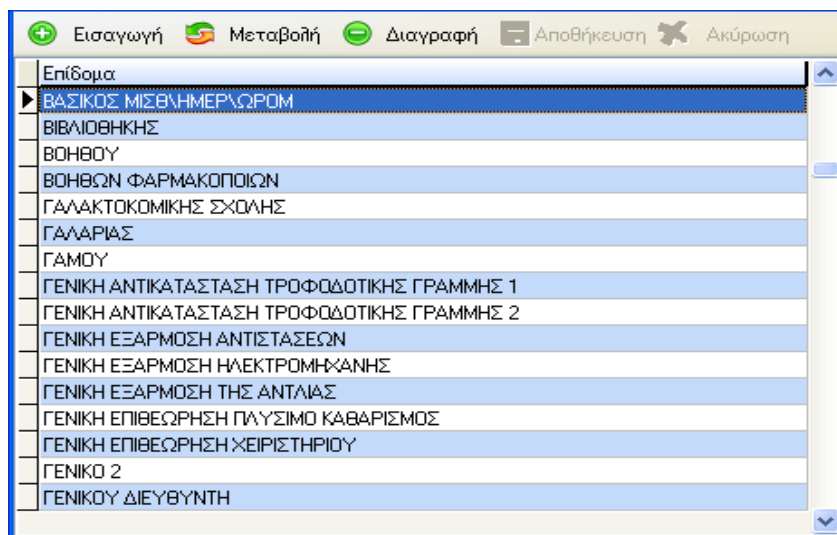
Εισαγωγή Μεταβολή Διαγραφή Αποθήκευση Ακύρωση

| Επίδομα |
|---|
| ΒΑΣΙΚΟΣ ΜΙΣΘ\ΗΜΕΡ\ΩΡΟΜ |
| ΒΙΒΛΙΟΘΗΚΗΣ |
| ΒΟΗΘΟΥ |
| ΒΟΗΘΩΝ ΦΑΡΜΑΚΟΠΟΙΩΝ |
| ΓΑΛΑΚΤΟΚΟΜΙΚΗΣ ΣΧΟΛΗΣ |
| ΓΑΛΑΡΙΑΣ |
| ΓΑΜΟΥ |
| ΓΕΝΙΚΗ ΑΝΤΙΚΑΤΑΣΤΑΣΗ ΤΡΟΦΟΔΟΤΙΚΗΣ ΓΡΑΜΜΗΣ 1 |
| ΓΕΝΙΚΗ ΑΝΤΙΚΑΤΑΣΤΑΣΗ ΤΡΟΦΟΔΟΤΙΚΗΣ ΓΡΑΜΜΗΣ 2 |
| ΓΕΝΙΚΗ ΕΞΑΡΜΟΣΗ ΑΝΤΙΣΤΑΣΕΩΝ |
| ΓΕΝΙΚΗ ΕΞΑΡΜΟΣΗ ΗΛΕΚΤΡΟΜΗΧΑΝΗΣ |
| ΓΕΝΙΚΗ ΕΞΑΡΜΟΣΗ ΤΗΣ ΑΝΤΛΙΑΣ |
| ΓΕΝΙΚΗ ΕΠΙΘΕΩΡΗΣΗ ΠΛΥΣΙΜΟ ΚΑΘΑΡΙΣΜΟΣ |
| ΓΕΝΙΚΗ ΕΠΙΘΕΩΡΗΣΗ ΧΕΙΡΙΣΤΗΡΙΟΥ |
| ΓΕΝΙΚΟ 2 |
| ΓΕΝΙΚΟΥ ΔΙΕΥΘΥΝΤΗ |